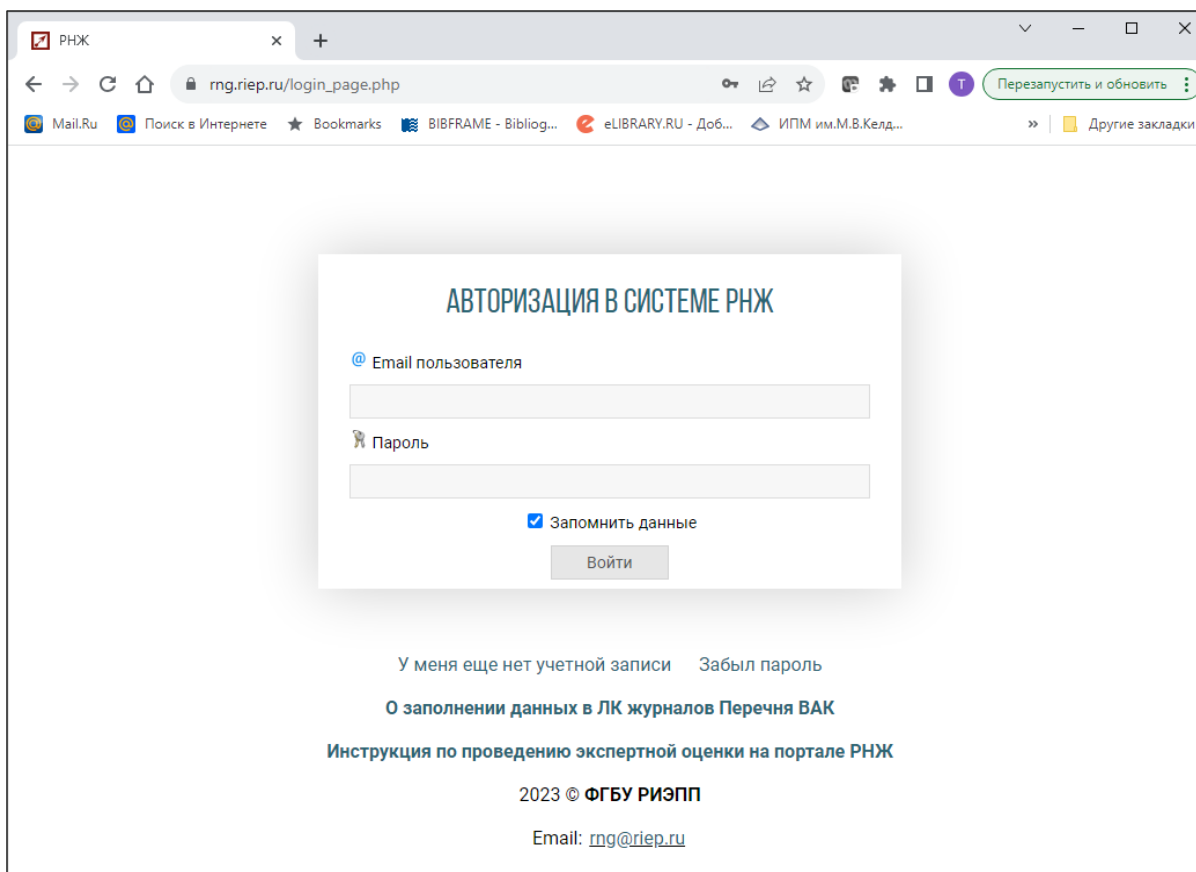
РНЖ
×
+
rng.riep.ru/login_page.php
Перезапустить и обновить
T
Mail.Ru
Поиск в Интернете
Bookmarks
BIBFRAME - Bibliog...
eLIBRARY.RU - Доб...
ИПМ им.М.В.Келд...
»
Другие закладки

АВТОРИЗАЦИЯ В СИСТЕМЕ РНЖ

Email пользователя

Пароль

Запомнить данные

Войти

У меня еще нет учетной записи Забыл пароль

О заполнении данных в ЛК журналов Перечня ВАК

Инструкция по проведению экспертной оценки на портале РНЖ

2023 © ФГБУ РИЭПП

Email: rng@riep.ru